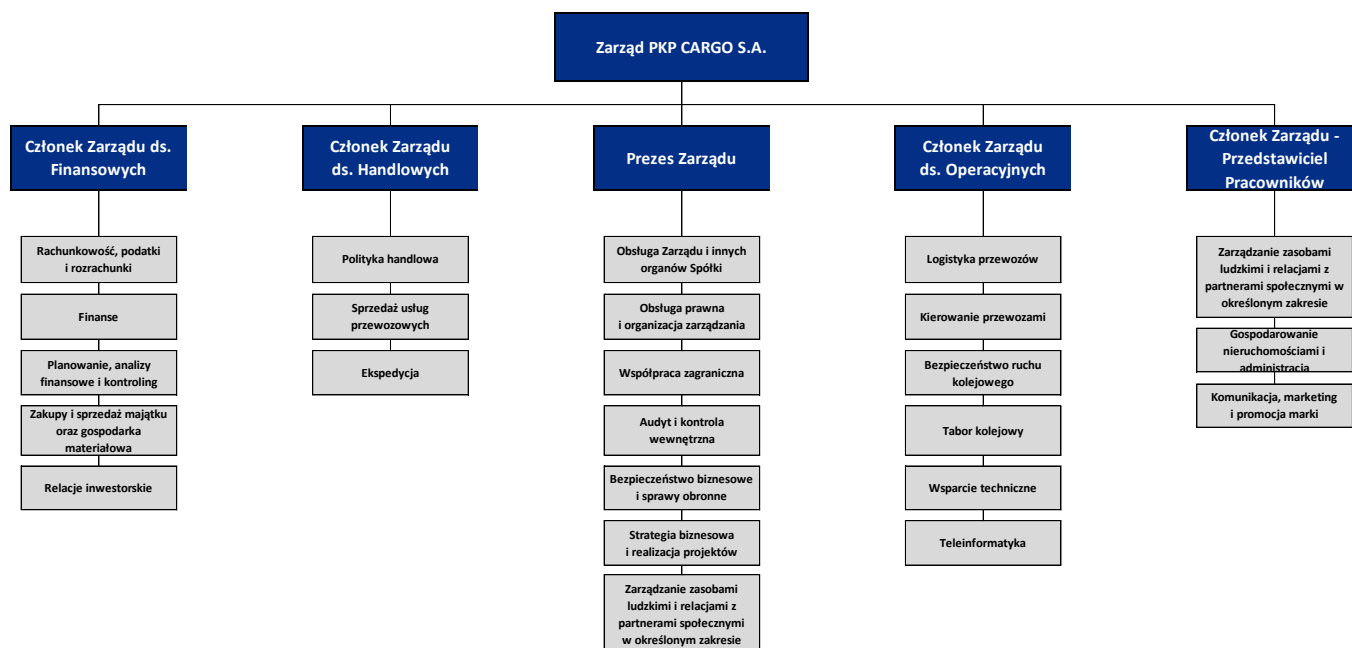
Zarząd PKP CARGO S.A.

Członek Zarządu ds. Finansowych

Rachunkowość, podatki i rozrachunki

Finanse

Planowanie, analizy finansowe i kontroling

Zakupy i sprzedaż majątku oraz gospodarka materiałowa

Relacje inwestorskie

Członek Zarządu ds. Handlowych

Polityka handlowa

Sprzedaż usług przewozowych

Ekspedycja

Prezes Zarządu

Obsługa Zarządu i innych organów Spółki

Obsługa prawna i organizacja zarządzania

Współpraca zagraniczna

Audyt i kontrola wewnętrzna

Bezpieczeństwo biznesowe i sprawy obronne

Strategia biznesowa i realizacja projektów

Zarządzanie zasobami ludzkimi i relacjami z partnerami społecznymi w określonym zakresie

Członek Zarządu ds. Operacyjnych

Logistyka przewozów

Kierowanie przewozami

Bezpieczeństwo ruchu kolejowego

Tabor kolejowy

Wsparcie techniczne

Teleinformatyka

Członek Zarządu - Przedstawiciel Pracowników

Zarządzanie zasobami ludzkimi i relacjami z partnerami społecznymi w określonym zakresie

Gospodarowanie nieruchomościami i administracja

Komunikacja, marketing i promocja marki